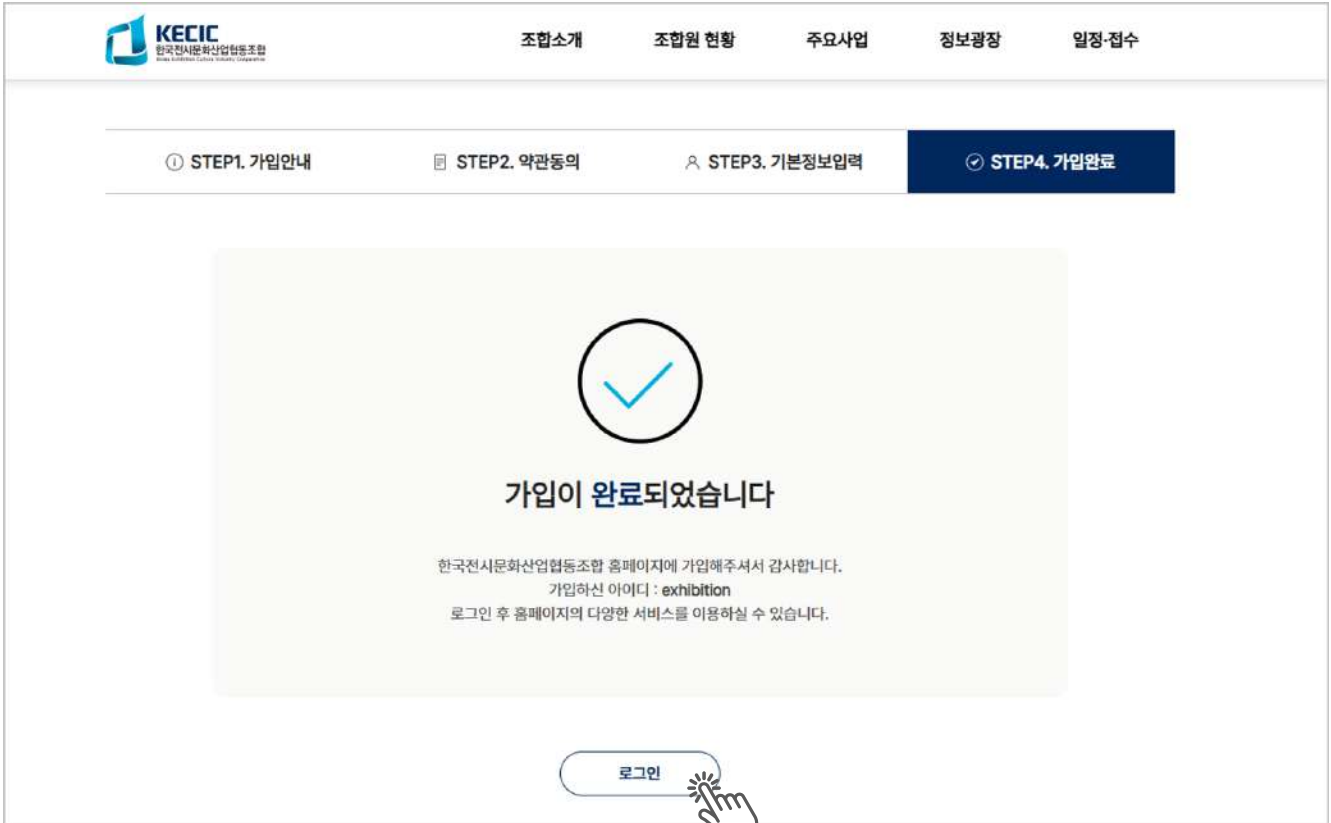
KECIC
한국전시문화산업협동조합
Korea Exhibition Culture Industry Cooperative

조합소개 조합원 현황 주요사업 정보광장 일정·접수

STEP1. 가입안내
STEP2. 약관동의
STEP3. 기본정보입력
STEP4. 가입완료

가입이 완료되었습니다

한국전시문화산업협동조합 홈페이지에 가입해주셔서 감사합니다.
가입하신 아이디 : exhibition
로그인 후 홈페이지의 다양한 서비스를 이용하실 수 있습니다.

로그인